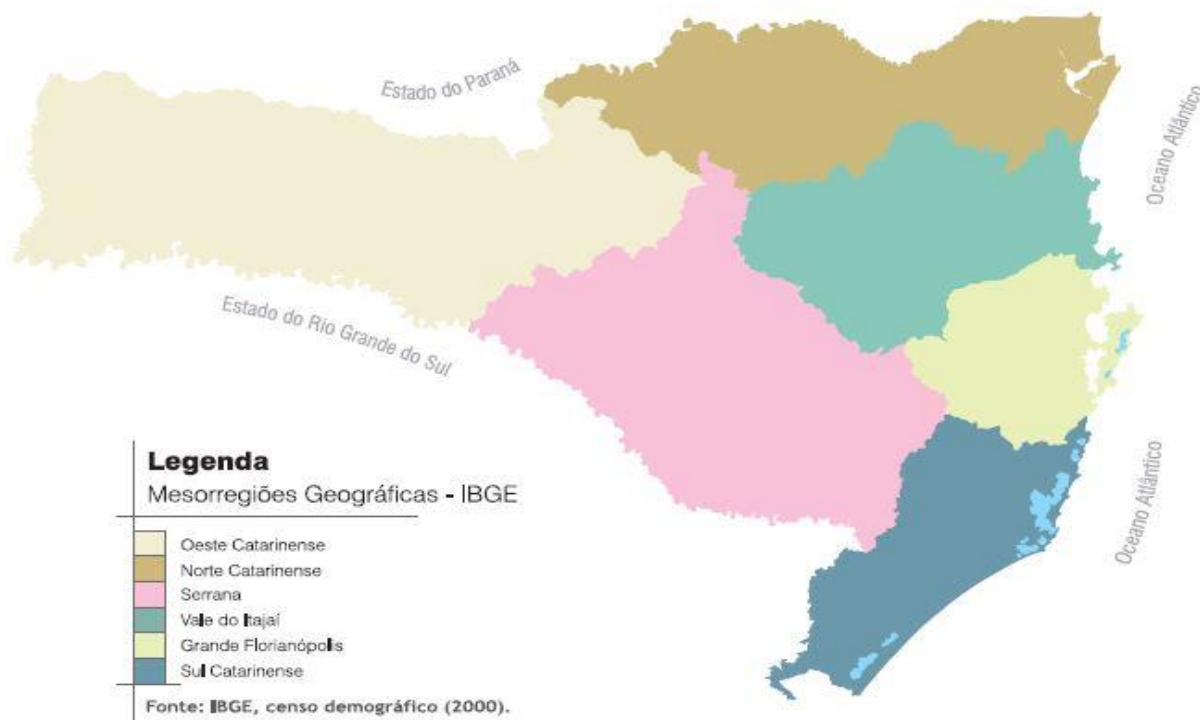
Estado do Paraná

Oceano Atlântico

Estado do Rio Grande do Sul

Oceano Atlântico

Legenda
Mesorregiões Geográficas - IBGE

Oeste Catarinense
Norte Catarinense
Serrana
Vale do Itajaí
Grande Florianópolis
Sul Catarinense

Fonte: IBGE, censo demográfico (2000).